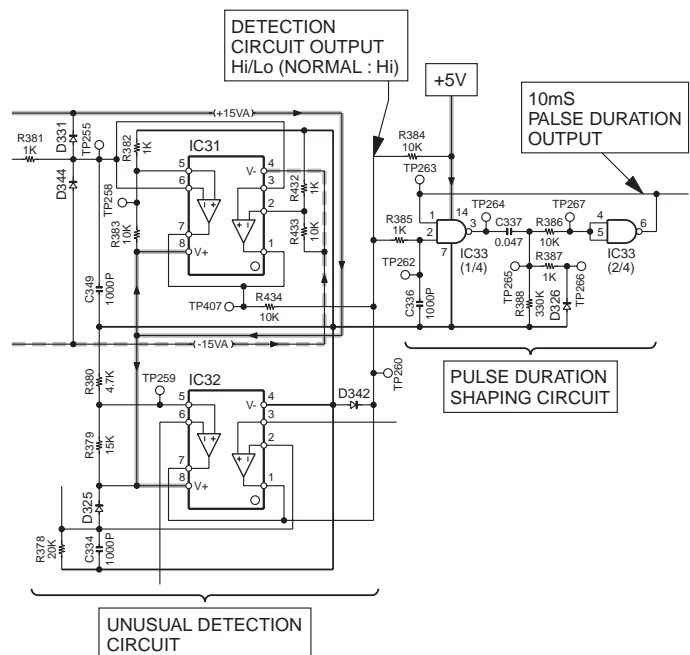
DETECTION
CIRCUIT OUTPUT
Hi/Lo (NORMAL : Hi)

+5V

10mS
PALSE DURATION
OUTPUT

(+15VA)
R381
1K
D331
TP255
R382
1K
IC31
5
6
7
8
V-
V+
4
3
2
1
R432
1K
R433
10K
D344
TP258
R383
10K
C349
1000P
TP407
R434
10K
(-15VA)

R384
10K
TP263
R385
1K
1
2
14
3
7
IC33
(1/4)
TP264
C337
0.047
R386
10K
TP267
4
5
6
IC33
(2/4)
TP262
C336
1000P
TP265
R388
330K
R387
1K
D326
TP266

TP260
PULSE DURATION
SHAPING CIRCUIT

R380
4.7K
TP259
IC32
5
6
7
8
V-
V+
4
3
2
1
D342
R379
15K
D325
R378
20K
C334
1000P

UNUSUAL DETECTION
CIRCUIT